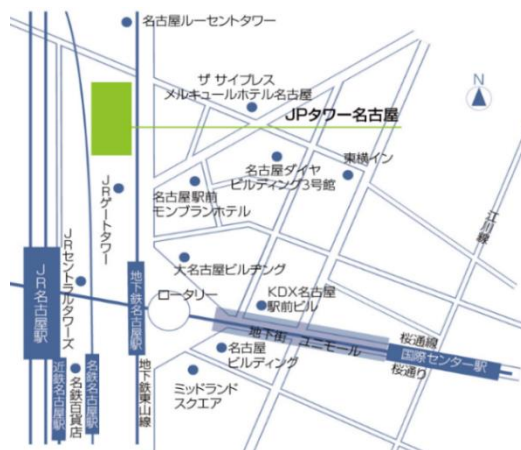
名古屋ルーセントタワー

N

ザ サイプレス
メルキュールホテル名古屋

JPタワー名古屋

名古屋ダイヤ
ビルディング3号館

東横イン

JRゲートタワー

名古屋駅前
モンブランホテル

江川線

JRセントラルタワーズ

JR名古屋駅

大名古屋ビルヂング

地下鉄名古屋駅

ロータリー

KDX名古屋
駅前ビル

地下街 ユニモール

桜通線

国際センター駅

名古屋
ビルディング

桜通り

名鉄百貨店

近鉄名古屋駅

名鉄名古屋駅

地下鉄東山線

ミッドランド
スクエア